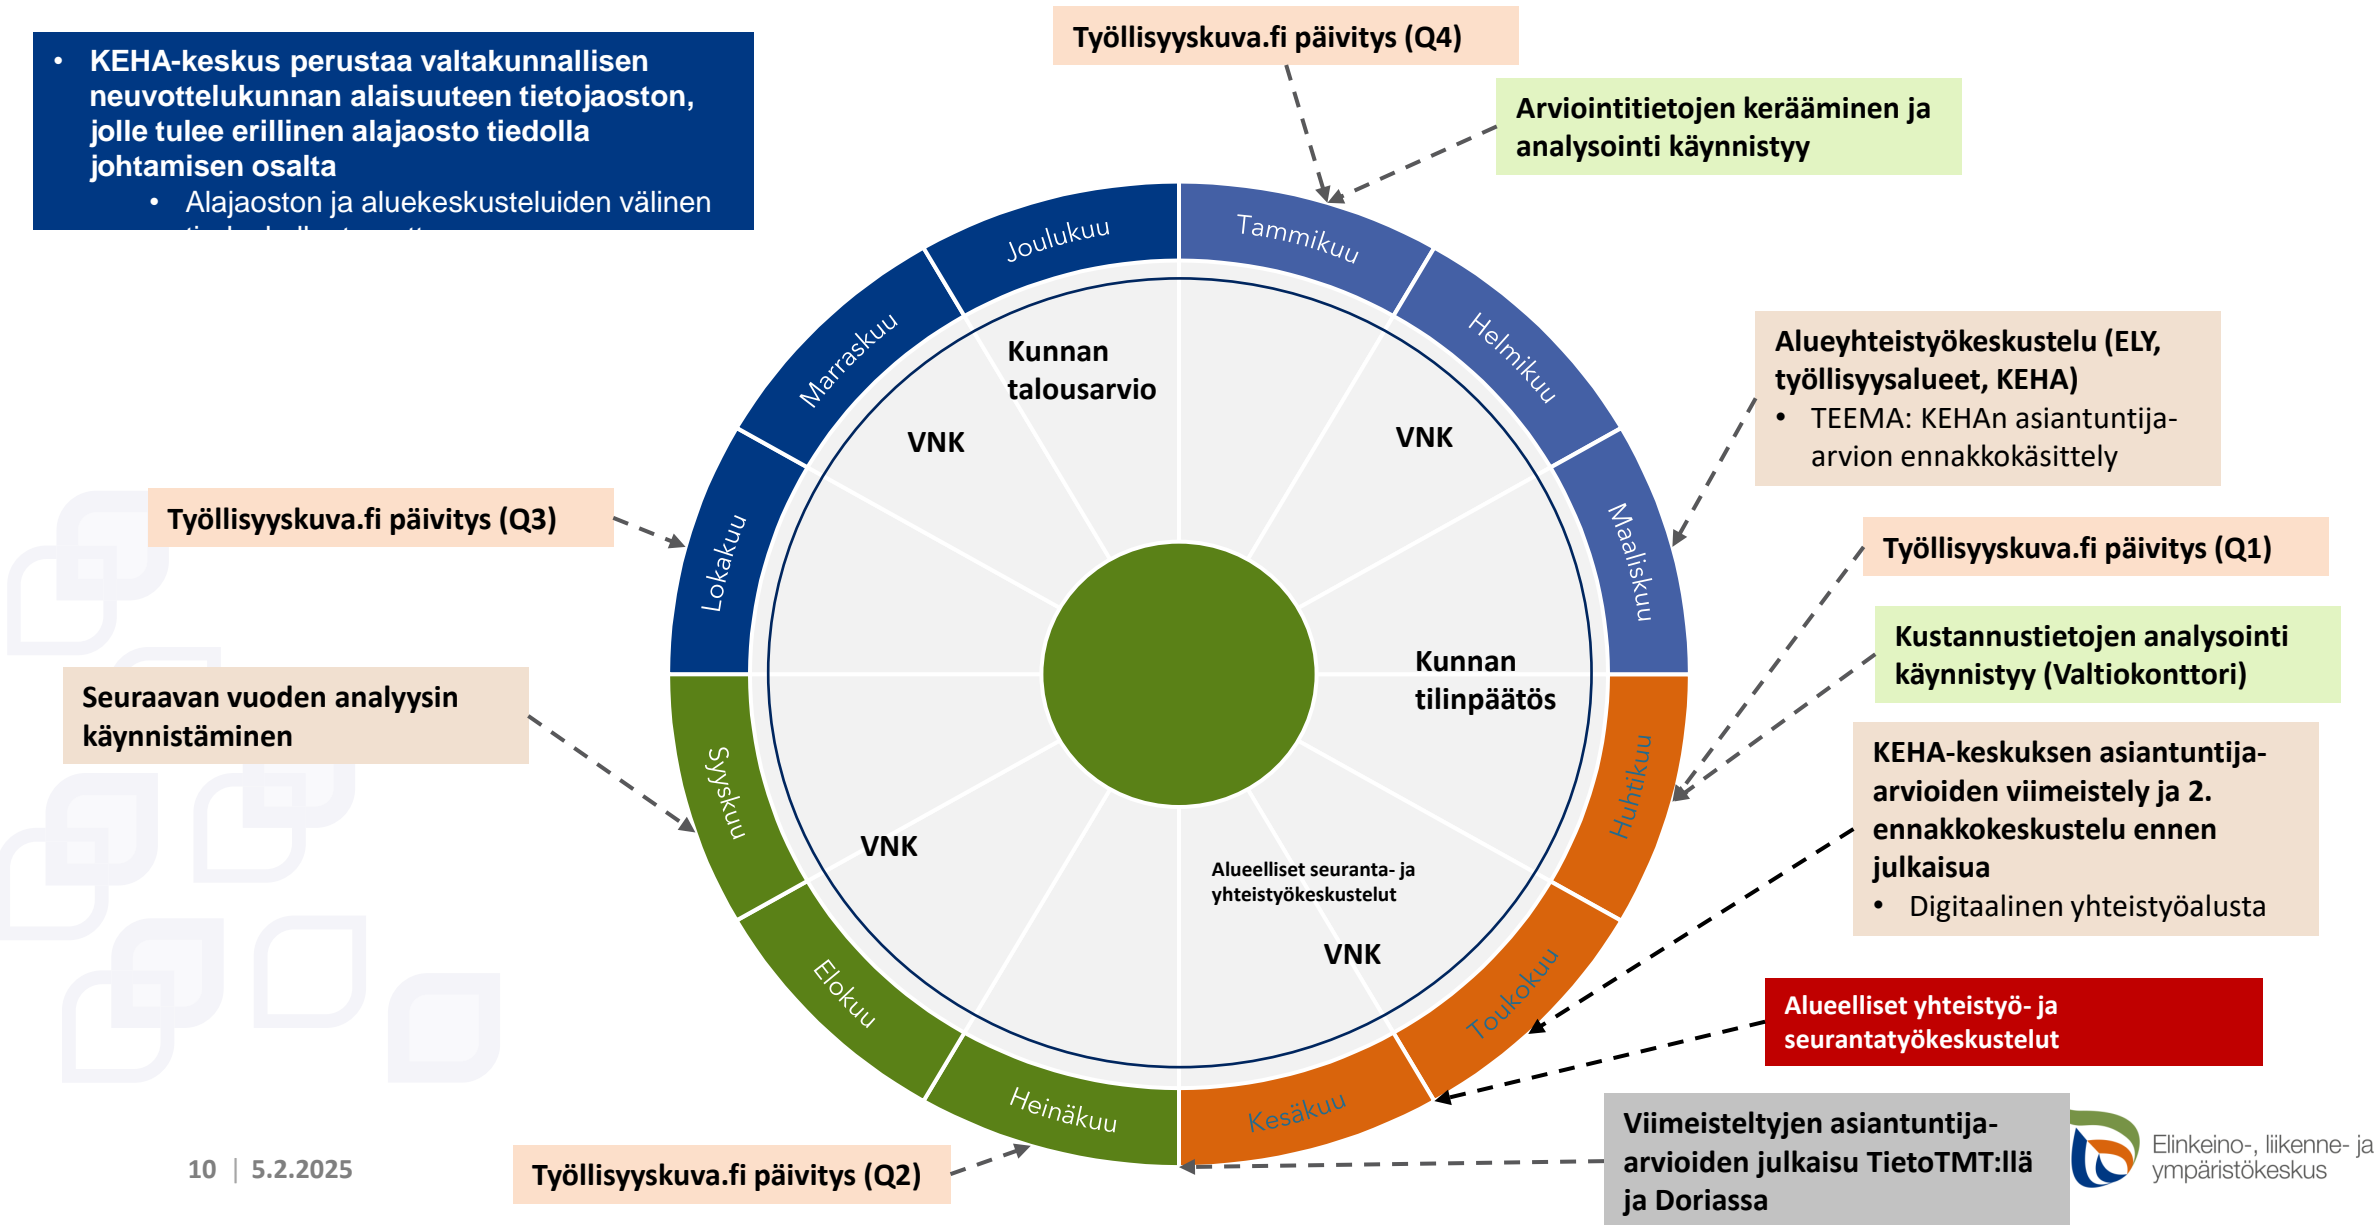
• KEHA-keskus perustaa valtakunnallisen neuvottelukunnan alaisuuteen tietojaoston, jolle tulee erillinen alajaosto tiedolla johtamisen osalta
• Alajaoston ja aluekeskusteluiden välinen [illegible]

Työllisyyskuva.fi päivitys (Q4)

Arviointitietojen kerääminen ja analysointi käynnistyy

Tammikuu
Helmikuu
Maaliskuu
Huhtikuu
Toukokuu
Kesäkuu
Heinäkuu
Elokuu
Syyskuu
Lokakuu
Marraskuu
Joulukuu

Kunnan talousarvio

VNK

VNK

Kunnan tilinpäätös

Alueelliset seuranta- ja yhteistyökeskustelut

VNK

VNK

Alueyhteistyökeskustelu (ELY, työllisyysalueet, KEHA)
• TEEMA: KEHAn asiantuntija-arvion ennakkokäsittely

Työllisyyskuva.fi päivitys (Q3)

Työllisyyskuva.fi päivitys (Q1)

Kustannustietojen analysointi käynnistyy (Valtiokonttori)

Seuraavan vuoden analyysin käynnistäminen

KEHA-keskuksen asiantuntija-arvioiden viimeistely ja 2. ennakkokeskustelu ennen julkaisua
• Digitaalinen yhteistyöalusta

Alueelliset yhteistyö- ja seurantatyökeskustelut

Viimeisteltyjen asiantuntija-arvioiden julkaisu TietoTMT:llä ja Doriassa

Työllisyyskuva.fi päivitys (Q2)

10 | 5.2.2025

Elinkeino-, liikenne- ja ympäristökeskus